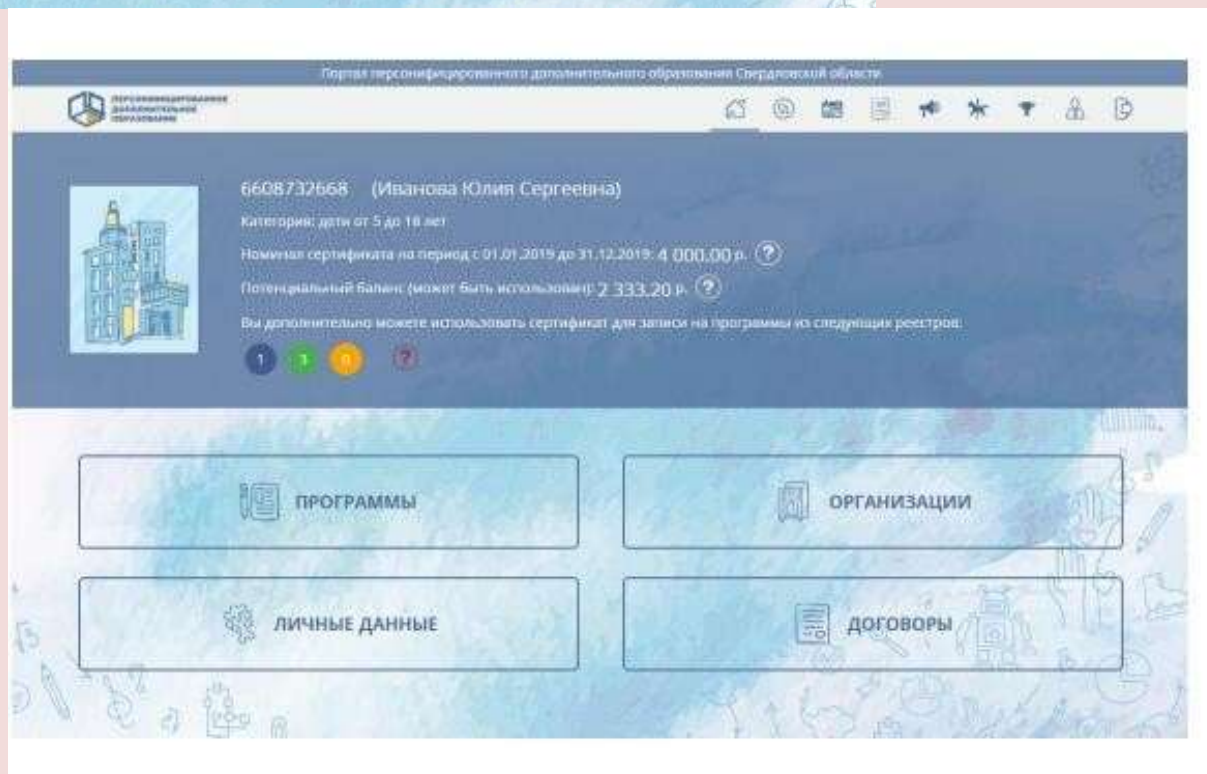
Портал персонифицированного дополнительного образования Свердловской области

ПЕРСОНИФИЦИРОВАННОЕ ДОПОЛНИТЕЛЬНОЕ ОБРАЗОВАНИЕ

6608732668 (Иванова Юлия Сергеевна)

Категория: дети от 5 до 18 лет

Номинал сертификата на период с 01.01.2019 до 31.12.2019: 4 000,00 р. ?

Потенциальный баланс (может быть использован): 2 333,20 р. ?

Вы дополнительно можете использовать сертификат для записи на программы из следующих реестров:

1 1 0 ?

ПРОГРАММЫ

ОРГАНИЗАЦИИ

ЛИЧНЫЕ ДАННЫЕ

ДОГОВОРЫ